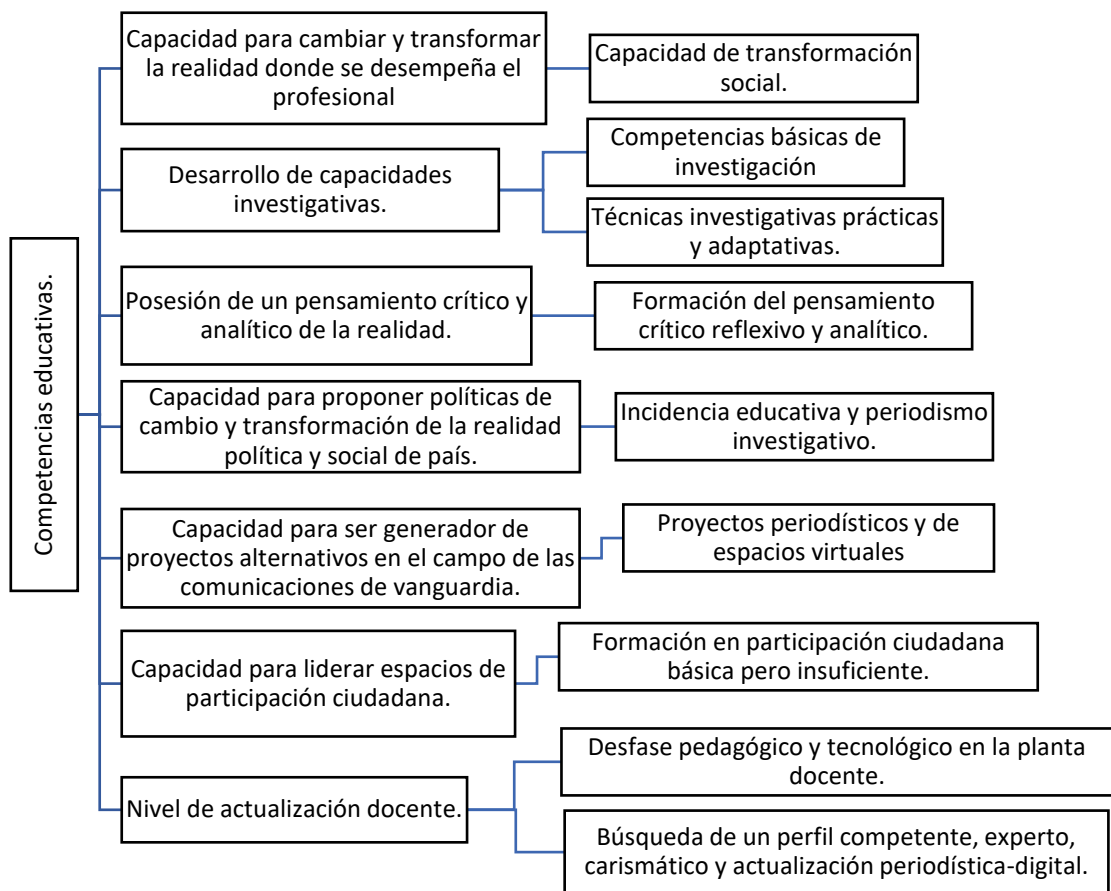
Competencias educativas.

Capacidad para cambiar y transformar la realidad donde se desempeña el profesional

Capacidad de transformación social.

Desarrollo de capacidades investigativas.

Competencias básicas de investigación

Técnicas investigativas prácticas y adaptativas.

Posesión de un pensamiento crítico y analítico de la realidad.

Formación del pensamiento crítico reflexivo y analítico.

Capacidad para proponer políticas de cambio y transformación de la realidad política y social de país.

Incidencia educativa y periodismo investigativo.

Capacidad para ser generador de proyectos alternativos en el campo de las comunicaciones de vanguardia.

Proyectos periodísticos y de espacios virtuales

Capacidad para liderar espacios de participación ciudadana.

Formación en participación ciudadana básica pero insuficiente.

Nivel de actualización docente.

Desfase pedagógico y tecnológico en la planta docente.

Búsqueda de un perfil competente, experto, carismático y actualización periodística-digital.